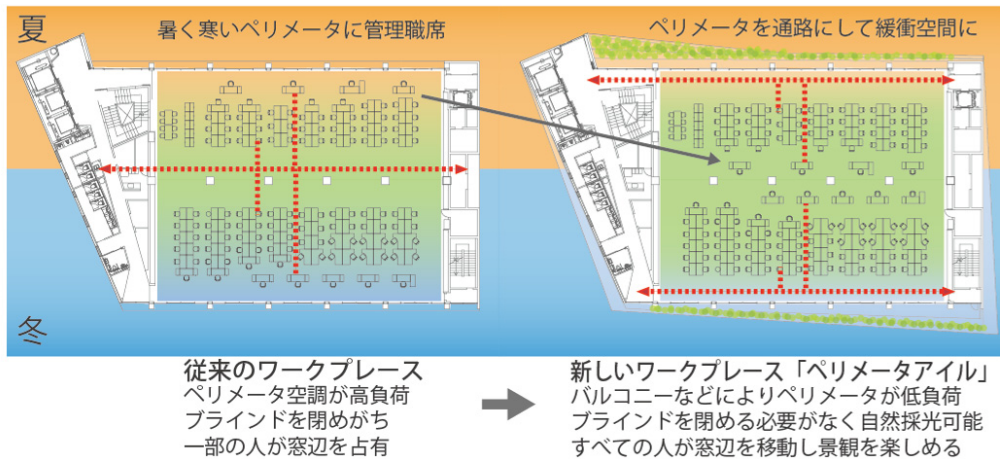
夏

暑く寒いペリメータに管理職席

ペリメータを通路にして緩衝空間に

冬

従来のワークプレース
ペリメータ空調が高負荷
ブラインドを閉めがち
一部の人が窓辺を占有

新しいワークプレース「ペリメータアイル」
バルコニーなどによりペリメータが低負荷
ブラインドを閉める必要がなく自然採光可能
すべての人が窓辺を移動し景観を楽しめる